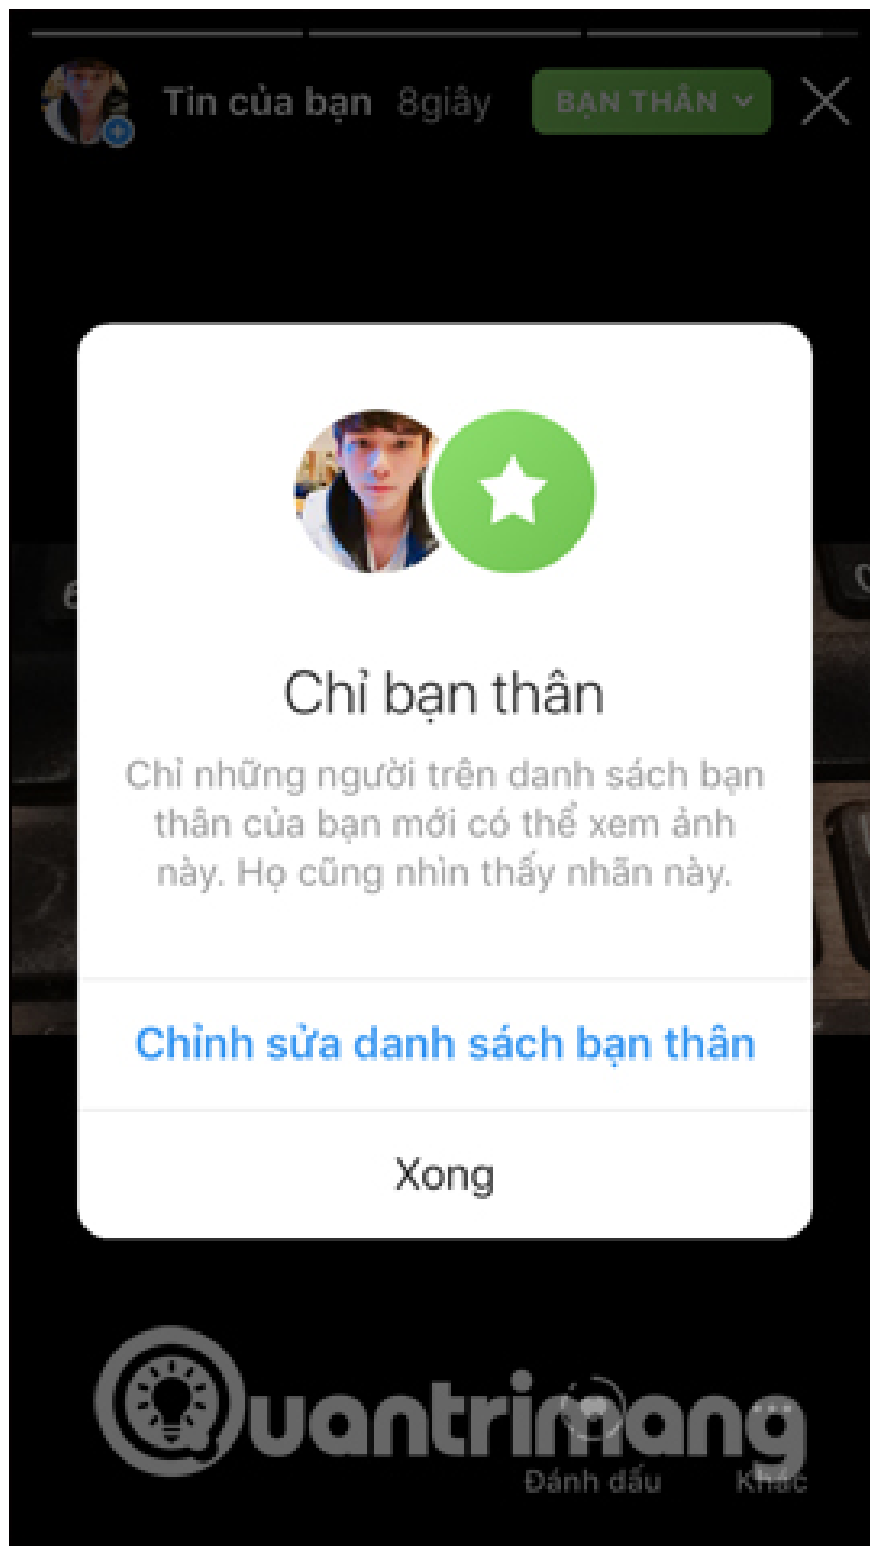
Tin của bạn 8giây

BẠN THÂN

Chỉ bạn thân

Chỉ những người trên danh sách bạn thân của bạn mới có thể xem ảnh này. Họ cũng nhìn thấy nhãn này.

Chỉnh sửa danh sách bạn thân

Xong

Quantrimang

Đánh dấu

Khác